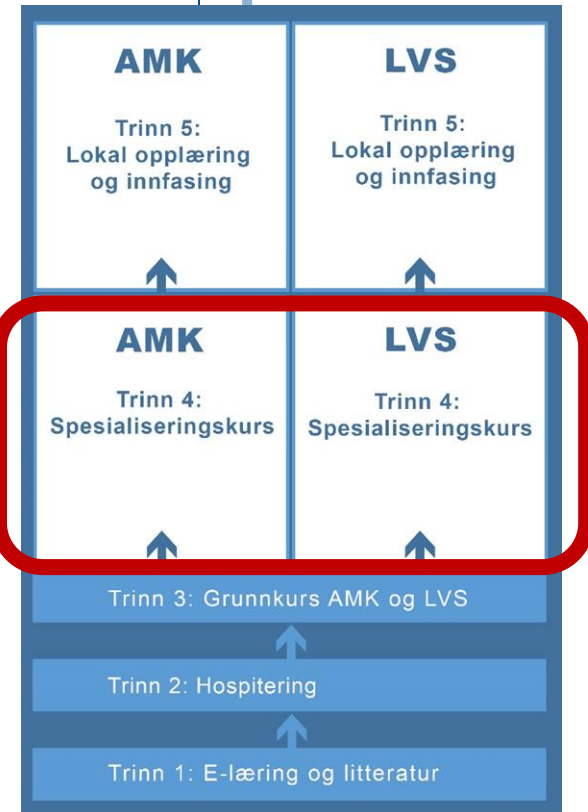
AMK

Trinn 5:
Lokal opplæring og innfasing

LVS

Trinn 5:
Lokal opplæring og innfasing

AMK

Trinn 4:
Spesialiseringskurs

LVS

Trinn 4:
Spesialiseringskurs

Trinn 3: Grunnkurs AMK og LVS

Trinn 2: Hospitering

Trinn 1: E-læring og litteratur